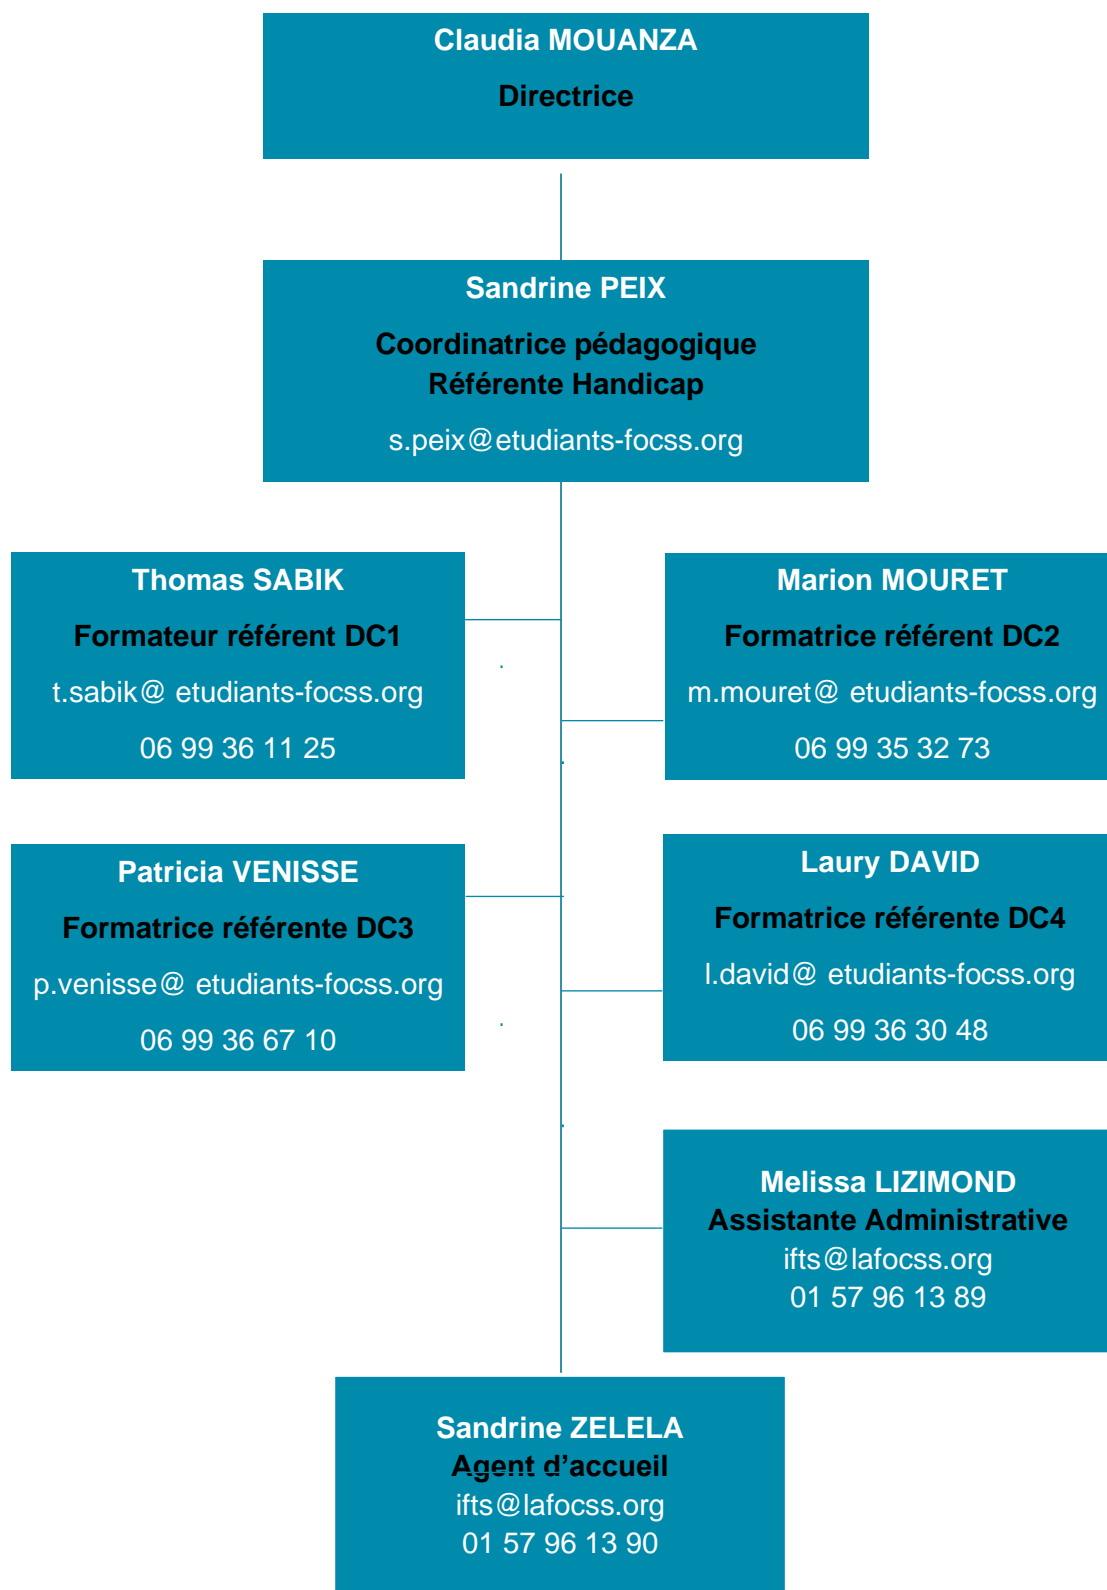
Claudia MOUANZA

Directrice

Sandrine PEIX

Coordinatrice pédagogique
Référente Handicap

s.peix@etudiants-focss.org

Thomas SABIK

Formateur référent DC1

t.sabik@ etudiants-focss.org

06 99 36 11 25

Marion MOURET

Formatrice référent DC2

m.mouret@ etudiants-focss.org

06 99 35 32 73

Patricia VENISSE

Formatrice référente DC3

p.venisse@ etudiants-focss.org

06 99 36 67 10

Laury DAVID

Formatrice référente DC4

l.david@ etudiants-focss.org

06 99 36 30 48

Melissa LIZIMOND
Assistante Administrative
ifts@lafocss.org
01 57 96 13 89

Sandrine ZELELA
Agent d'accueil
ifts@lafocss.org
01 57 96 13 90